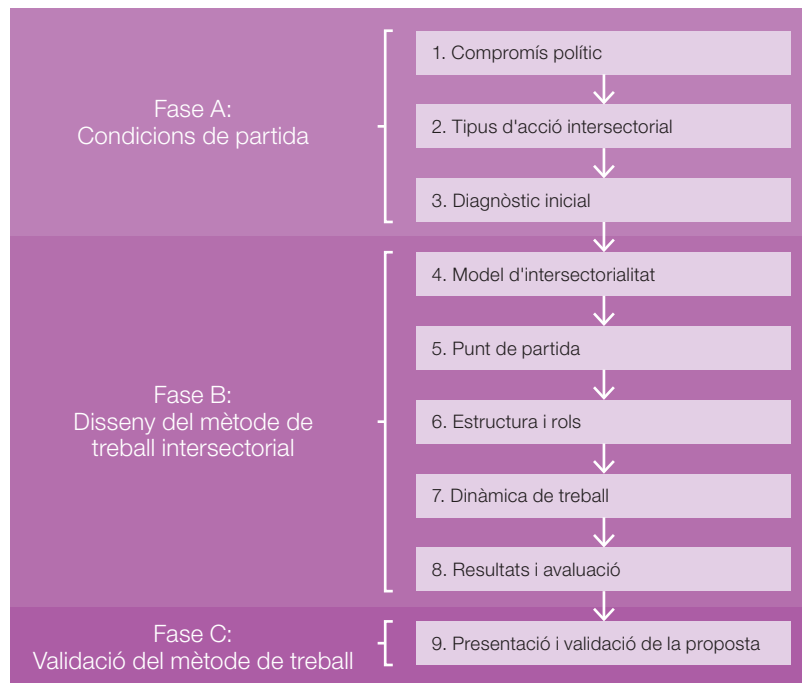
Fase A:
Condicions de partida

1. Compromís polític

2. Tipus d'acció intersectorial

3. Diagnòstic inicial

Fase B:
Disseny del mètode de treball intersectorial

4. Model d'intersectorialitat

5. Punt de partida

6. Estructura i rols

7. Dinàmica de treball

8. Resultats i avaluació

Fase C:
Validació del mètode de treball

9. Presentació i validació de la proposta